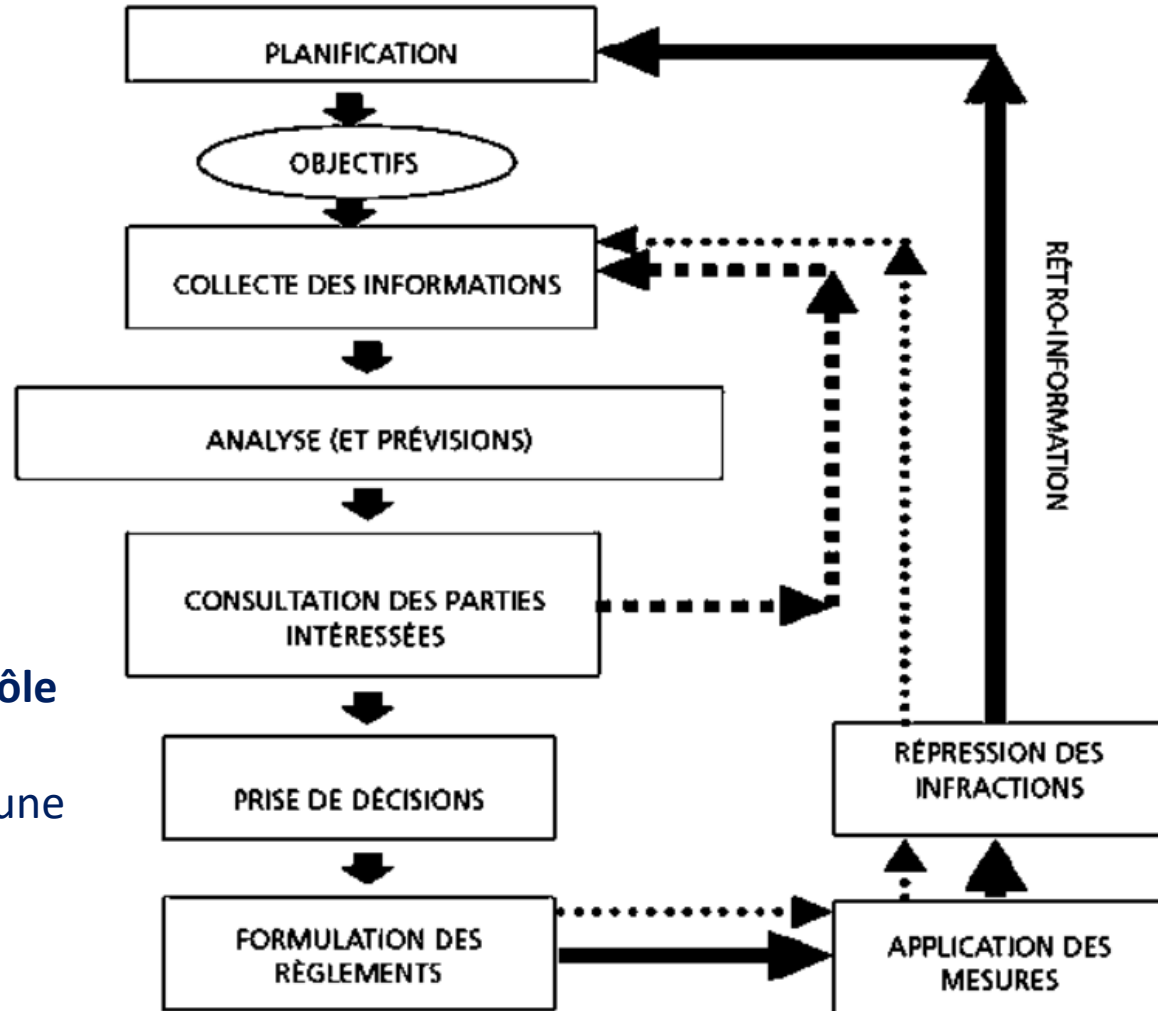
PLANIFICATION

OBJECTIFS

COLLECTE DES INFORMATIONS

ANALYSE (ET PRÉVISIONS)

CONSULTATION DES PARTIES INTÉRESSÉES

PRISE DE DÉCISIONS

FORMULATION DES RÈGLEMENTS

APPLICATION DES MESURES

RÉPRESSION DES INFRACTIONS

RÉTRO-INFORMATION

ôle

une